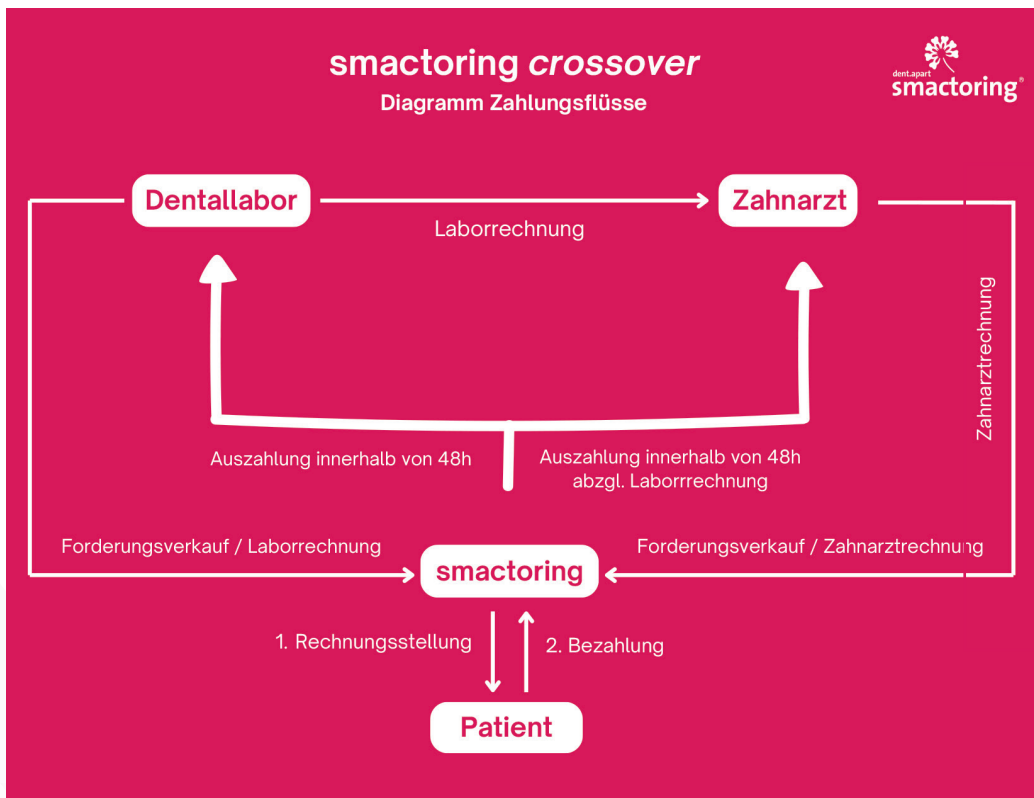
smactoring *crossover*
Diagramm Zahlungsflüsse

dent.apart
smactoring®

Dentallabor

Zahnarzt

Laborrechnung

Zahnarztrechnung

Auszahlung innerhalb von 48h

Auszahlung innerhalb von 48h abzgl. Laborrrechnung

Forderungsverkauf / Laborrechnung

Forderungsverkauf / Zahnarztrechnung

smactoring

1. Rechnungsstellung

2. Bezahlung

Patient